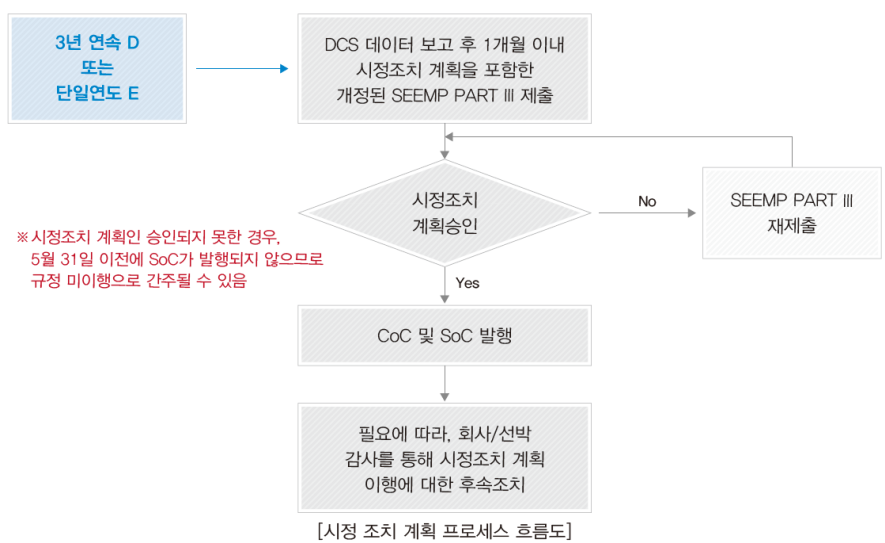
3년 연속 D
또는
단일연도 E

DCS 데이터 보고 후 1개월 이내
시정조치 계획을 포함한
개정된 SEEMP PART III 제출

시정조치
계획승인

No

SEEMP PART III
재제출

※시정조치 계획인 승인되지 못한 경우,
5월 31일 이전에 SoC가 발행되지 않으므로
규정 미이행으로 간주될 수 있음

Yes

CoC 및 SoC 발행

필요에 따라, 회사/선박
감사를 통해 시정조치 계획
이행에 대한 후속조치

[시정 조치 계획 프로세스 흐름도]